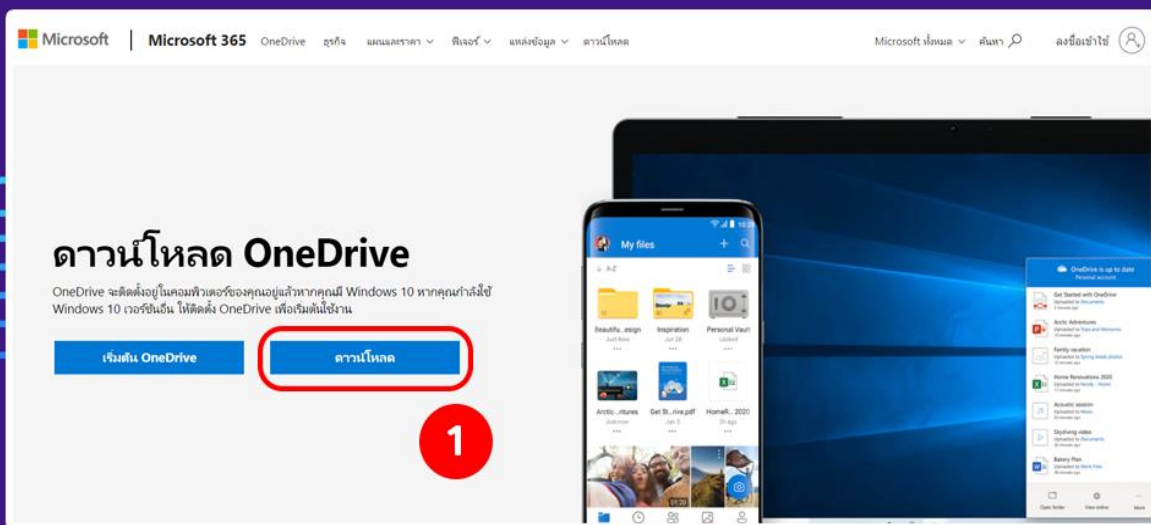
Microsoft | Microsoft 365 OneDrive ธุรกิจ แผนและราคา ⌵ ฟีเจอร์ ⌵ แหล่งข้อมูล ⌵ ดาวน์โหลด

Microsoft ทั้งหมด ⌵ ค้นหา ลงชื่อเข้าใช้

ดาวน์โหลด OneDrive

OneDrive จะติดตั้งอยู่ในคอมพิวเตอร์ของคุณอยู่แล้วหากคุณมี Windows 10 หากคุณกำลังใช้ Windows 10 เวอร์ชันอื่น ให้ติดตั้ง OneDrive เพื่อเริ่มต้นใช้งาน

เริ่มต้น OneDrive

ดาวน์โหลด

1

My files

A-Z

Beautifu...esign

Inspiration

Personal Vault

Arctic...ntures

Get St...rive.pdf

HomeR... 2020

OneDrive is up to date
Personal account

Get Started with OneDrive

Arctic Adventures

Family vacation

Home Renovations 2020

Acoustic session

Skydiving video

Bakery Plan

Open folder

View online

More